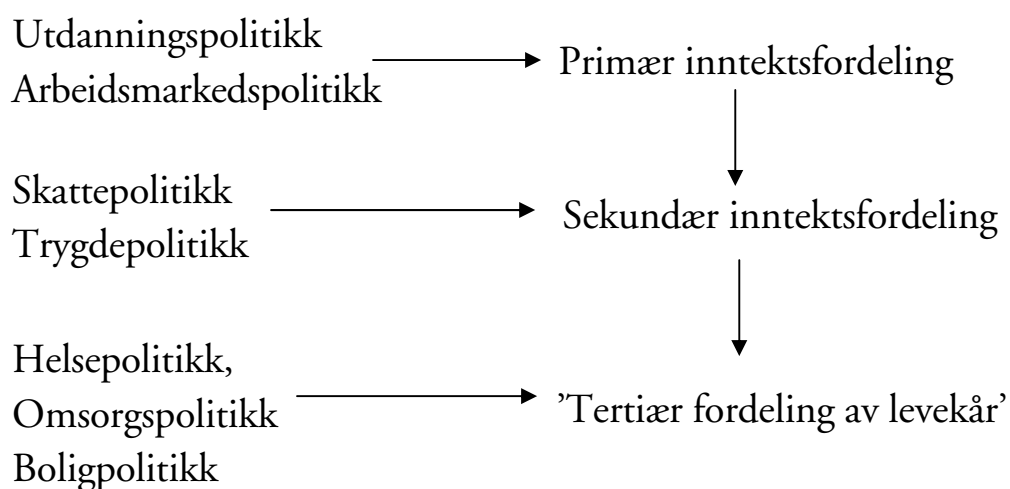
Utdanningspolitikk
Arbeidsmarkedspolitikk

Primær inntektsfordeling

Skattepolitikk
Trygdepolitikk

Sekundær inntektsfordeling

Helsepolitikk,
Omsorgspolitikk
Boligpolitikk

'Tertiær fordeling av levekår'